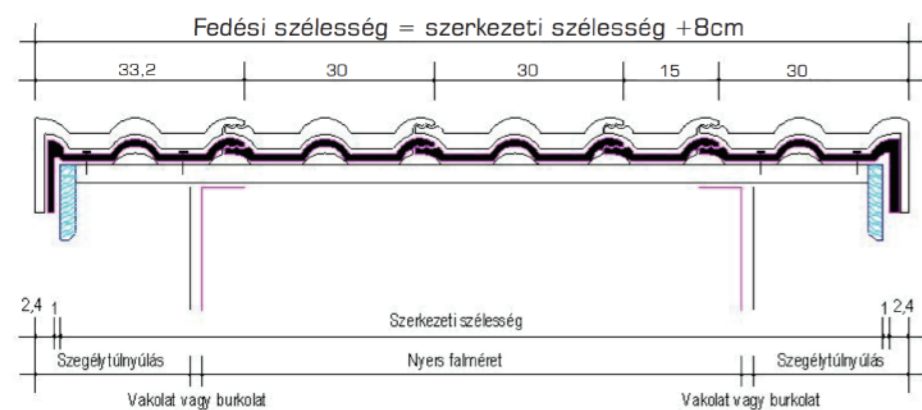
Fedési szélesség = szerkezeti szélesség +8cm

33,2 | 30 | 30 | 15 | 30

2,4 1 | Szerkezeti szélesség | 1 2,4

Szegélytúlnyúlás | Nyers falméret | Szegélytúlnyúlás

Vakolat vagy burkolat | Vakolat vagy burkolat